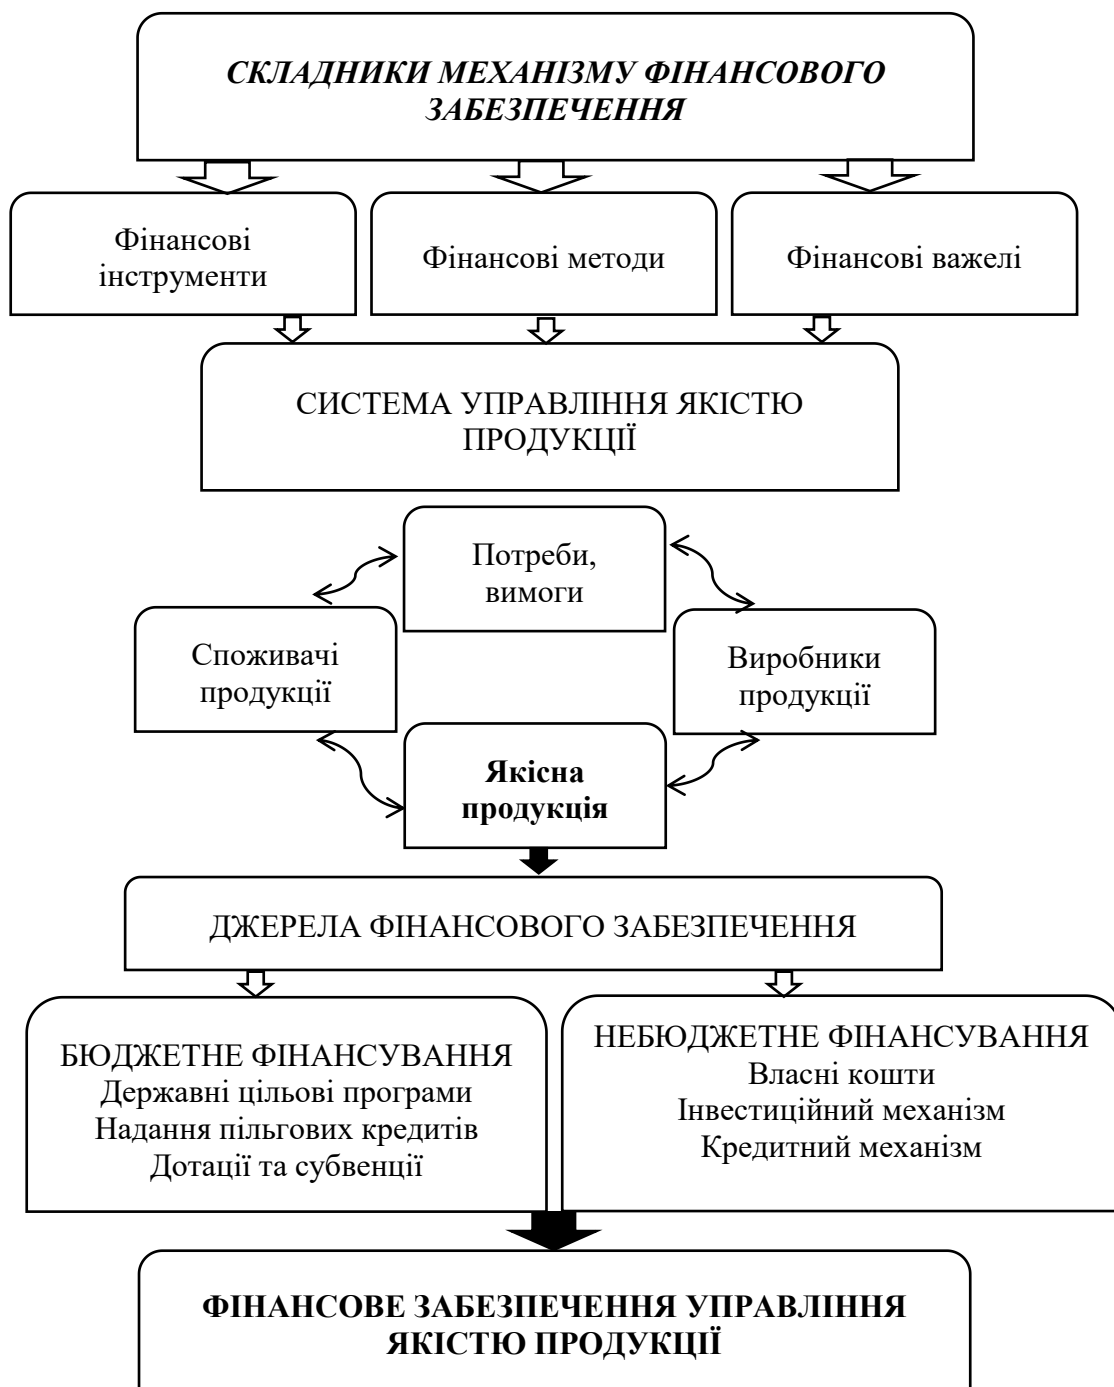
СКЛАДНИКИ МЕХАНІЗМУ ФІНАНСОВОГО ЗАБЕЗПЕЧЕННЯ

Фінансові інструменти

Фінансові методи

Фінансові важелі

СИСТЕМА УПРАВЛІННЯ ЯКІСТЮ ПРОДУКЦІЇ

Потреби, вимоги

Споживачі продукції

Виробники продукції

Якісна продукція

ДЖЕРЕЛА ФІНАНСОВОГО ЗАБЕЗПЕЧЕННЯ

БЮДЖЕТНЕ ФІНАНСУВАННЯ
Державні цільові програми
Надання пільгових кредитів
Дотації та субвенції

НЕБЮДЖЕТНЕ ФІНАНСУВАННЯ
Власні кошти
Інвестиційний механізм
Кредитний механізм

ФІНАНСОВЕ ЗАБЕЗПЕЧЕННЯ УПРАВЛІННЯ ЯКІСТЮ ПРОДУКЦІЇ